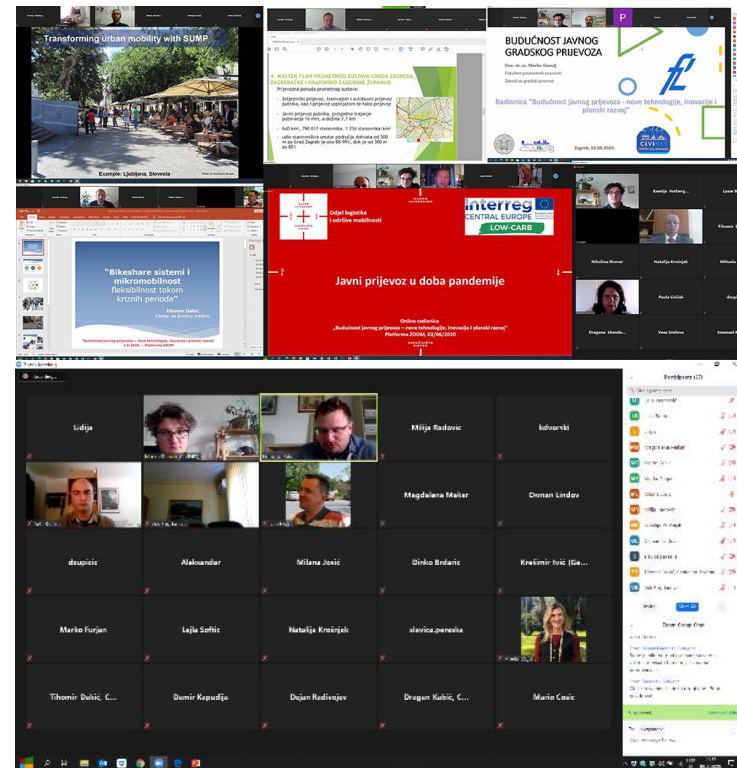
Transforming urban mobility with SUMP

Example: Ljubljana, Slovenia

4. MASTER PLAN PROMETNOG SUSTAVA GRADA ZAGREBA, ZAGREBAČKE I KRAPINSKO-ZAGORSKE ŽUPANIJE

BUDUĆNOST JAVNOG GRADSKOG PRIJEVOZA

Doc. dr. sc. Marko Slavulj
Fakultet prometnih znanosti
Zavod za gradski promet

Radionica "Budućnost javnog prijevoza - nove tehnologije, inovacije i planski razvoj"

Zagreb, 02.06.2020.

"Bikeshare sistemi i mikromobilnost fleksibilnost tokom kriznih perioda"

Tihomir Dakić
Centar za životnu sredinu

Odjel logistike i održive mobilnosti

Interreg
CENTRAL EUROPE
LOW-CARB

Javni prijevoz u doba pandemije

Online radionica
„Budućnost javnog prijevoza – nove tehnologije, inovacije i planski razvoj"
Platforma ZOOM, 02/06/2020

Ksenija Horberg
Nikolina Hornet
Natalija Krošnjak
Paula Liničak
Dragana Skende
Vesa Smileva

Lidija
Milija Radovic
kdvorski
Magdalena Maker
Dzman Lindov
dsupicic
Aleksandar
Milana Jonic
Dinko Brdaric
Kresimir Ivic (Ge...
Marko Furjan
Lejla Softic
Natalija Krošnjak
slavica.peroska
Tihomir Dakić, C...
Damir Kapudija
Dejan Radivojev
Dragan Kubić, C...
Mario Cosic